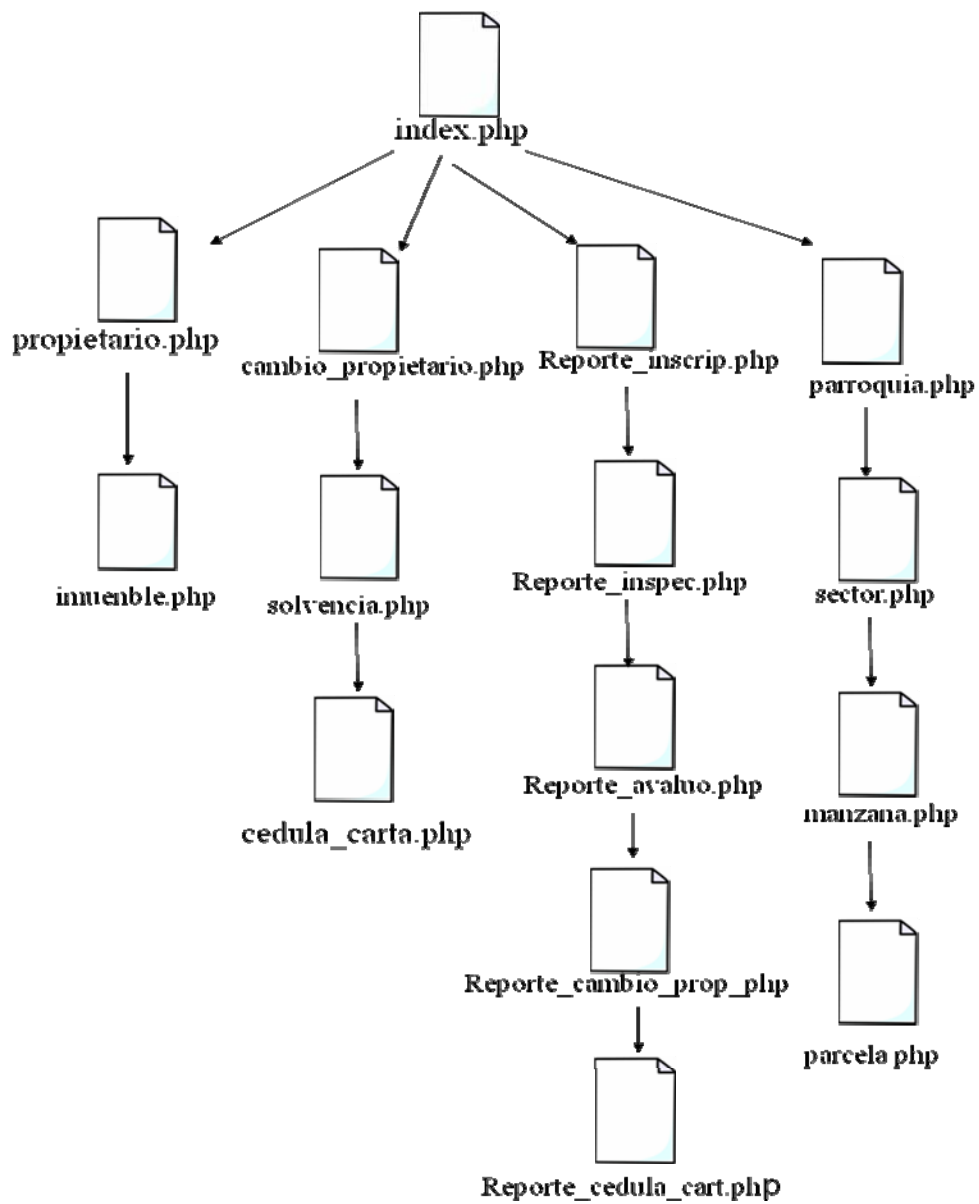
index.php

propietario.php

inmuenble.php

cambio_propietario.php

solvencia.php

cedula_carta.php

Reporte_inscrip.php

Reporte_inspec.php

Reporte_avaluo.php

Reporte_cambio_prop_php

Reporte_cedula_cart.php

parroquia.php

sector.php

manzana.php

parcela php